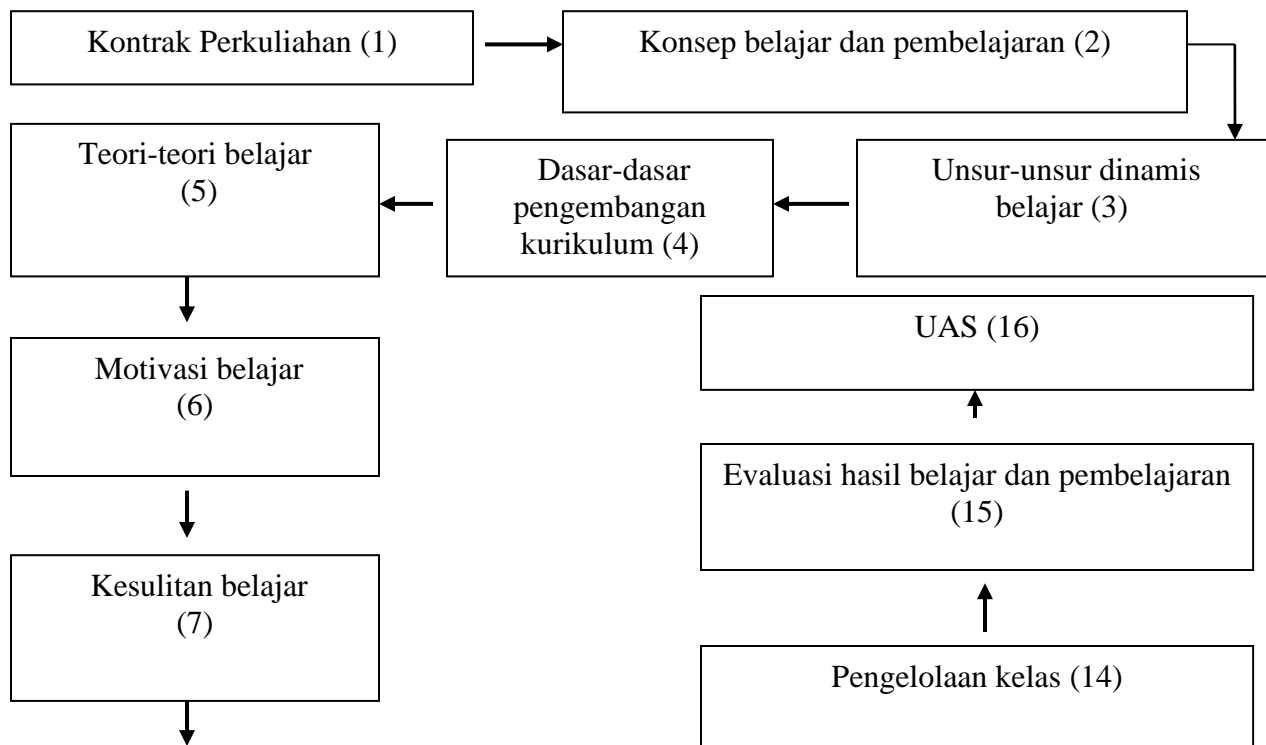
Kontrak Perkuliahan (1)

Konsep belajar dan pembelajaran (2)

Unsur-unsur dinamis belajar (3)

Dasar-dasar pengembangan kurikulum (4)

Teori-teori belajar (5)

Motivasi belajar (6)

Kesulitan belajar (7)

UAS (16)

Evaluasi hasil belajar dan pembelajaran (15)

Pengelolaan kelas (14)